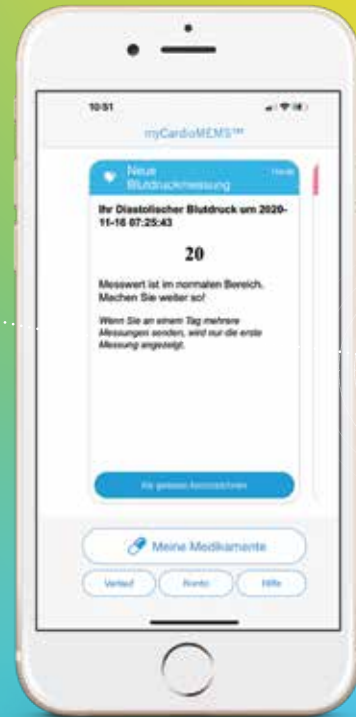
10:51

myCardioMEMS™

Neue Blutdruckmessung

Heute

Ihr Diastolischer Blutdruck um 2020-11-16 07:25:43

20

Messwert ist im normalen Bereich. Machen Sie weiter so!

Wenn Sie an einem Tag mehrere Messungen senden, wird nur die erste Messung angezeigt.

Als gelesen kennzeichnen

Meine Medikamente

Verlauf

Konto

Hilfe